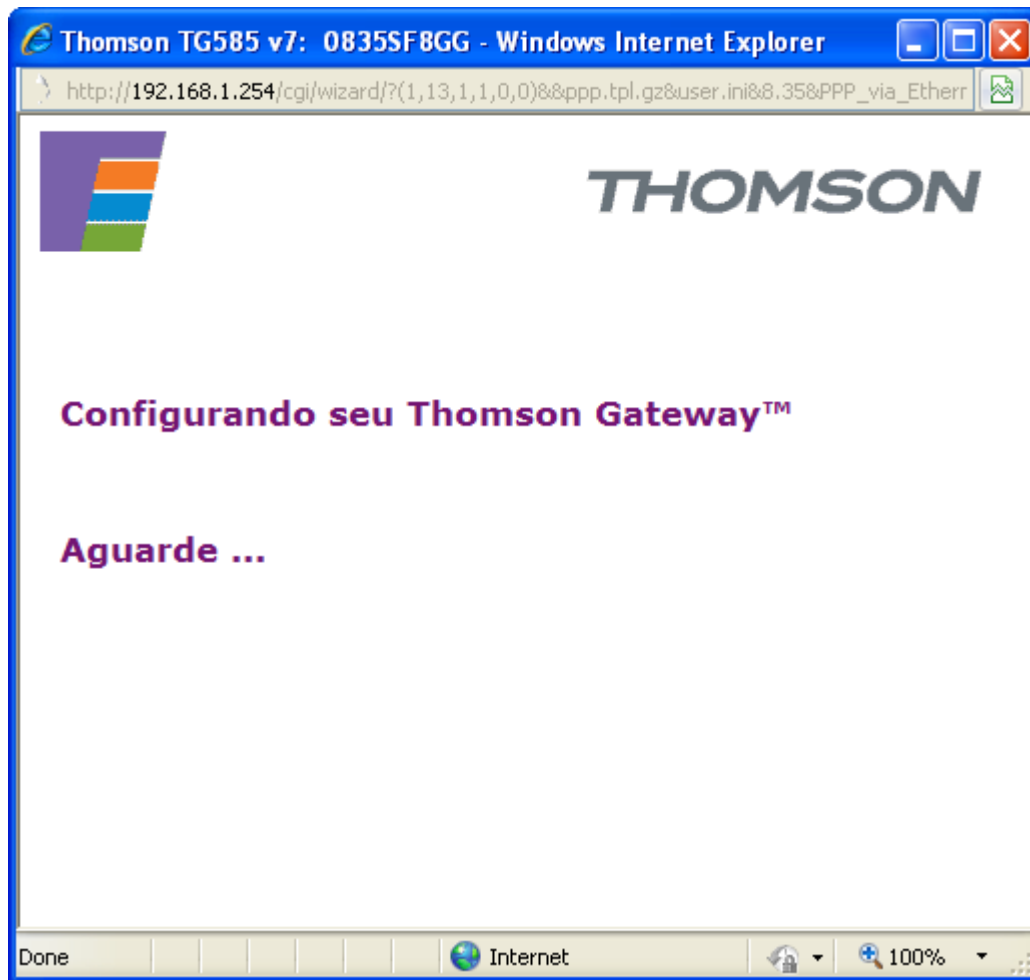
Thomson TG585 v7: 0835SF8GG - Windows Internet Explorer

http://192.168.1.254/cgi/wizard/?(1,13,1,1,0,0)&&ppp.tpl.gz&user.ini&8.35&PPP_via_Etherr

THOMSON

Configurando seu Thomson Gateway™

Aguarde ...

Done

Internet

100%